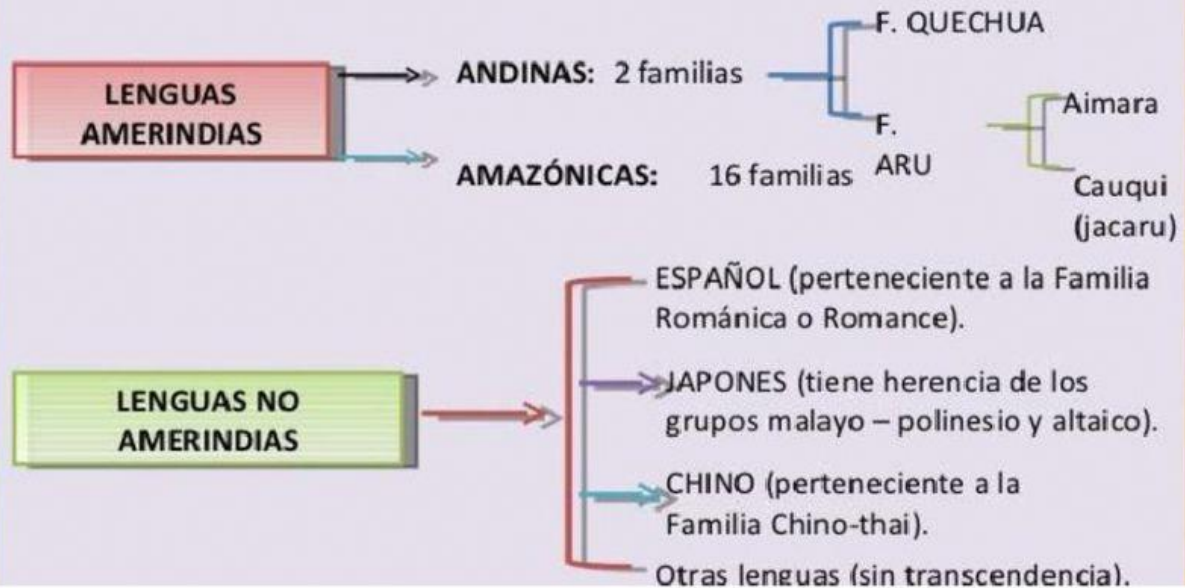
LENGUAS AMERINDIAS

ANDINAS: 2 familias

F. QUECHUA

F. ARU

Aimara

Cauqui (jacaru)

AMAZÓNICAS: 16 familias

LENGUAS NO AMERINDIAS

ESPAÑOL (perteneciente a la Familia Románica o Romance).

JAPONES (tiene herencia de los grupos malayo – polinesio y altaico).

CHINO (perteneciente a la Familia Chino-thai).

Otras lenguas (sin transcendencia).